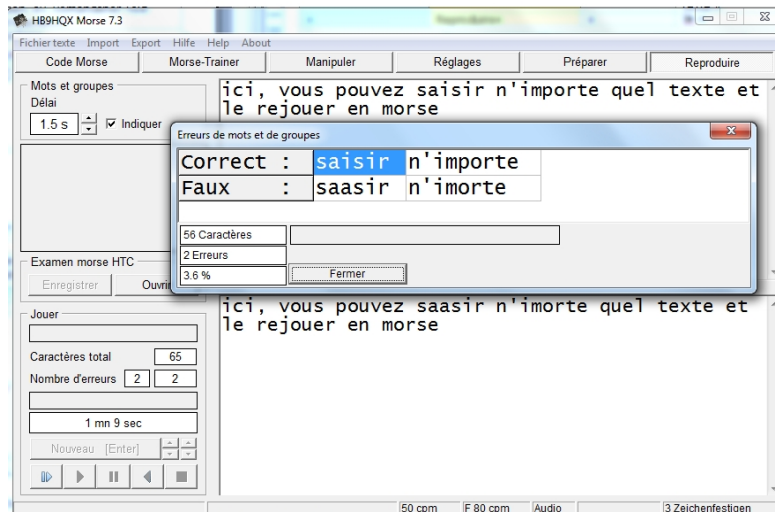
HB9HQX Morse 7.3

Reproduktion

Fichier texte Import Export Hilfe Help About

Code Morse | Morse-Trainer | Manipuler | Réglages | Préparer | Reproduire

Mots et groupes
Délai
1.5 s
☑ Indiquer

ici, vous pouvez saisir n'importe quel texte et le rejouer en morse

Erreurs de mots et de groupes

| Correct : | saisir | n'importe |
|---|---|---|
| Faux : | saasir | n'imorte |

56 Caractères
2 Erreurs
3.6 %
Fermer

Examen morse HTC
Enregistrer
Ouvri

ici, vous pouvez saasir n'imorte quel texte et le rejouer en morse

Jouer

Caractères total 65
Nombre d'erreurs 2 2

1 mn 9 sec

Nouveau [Enter]

50 cpm | F 80 cpm | Audio | 3 Zeichenfestigen